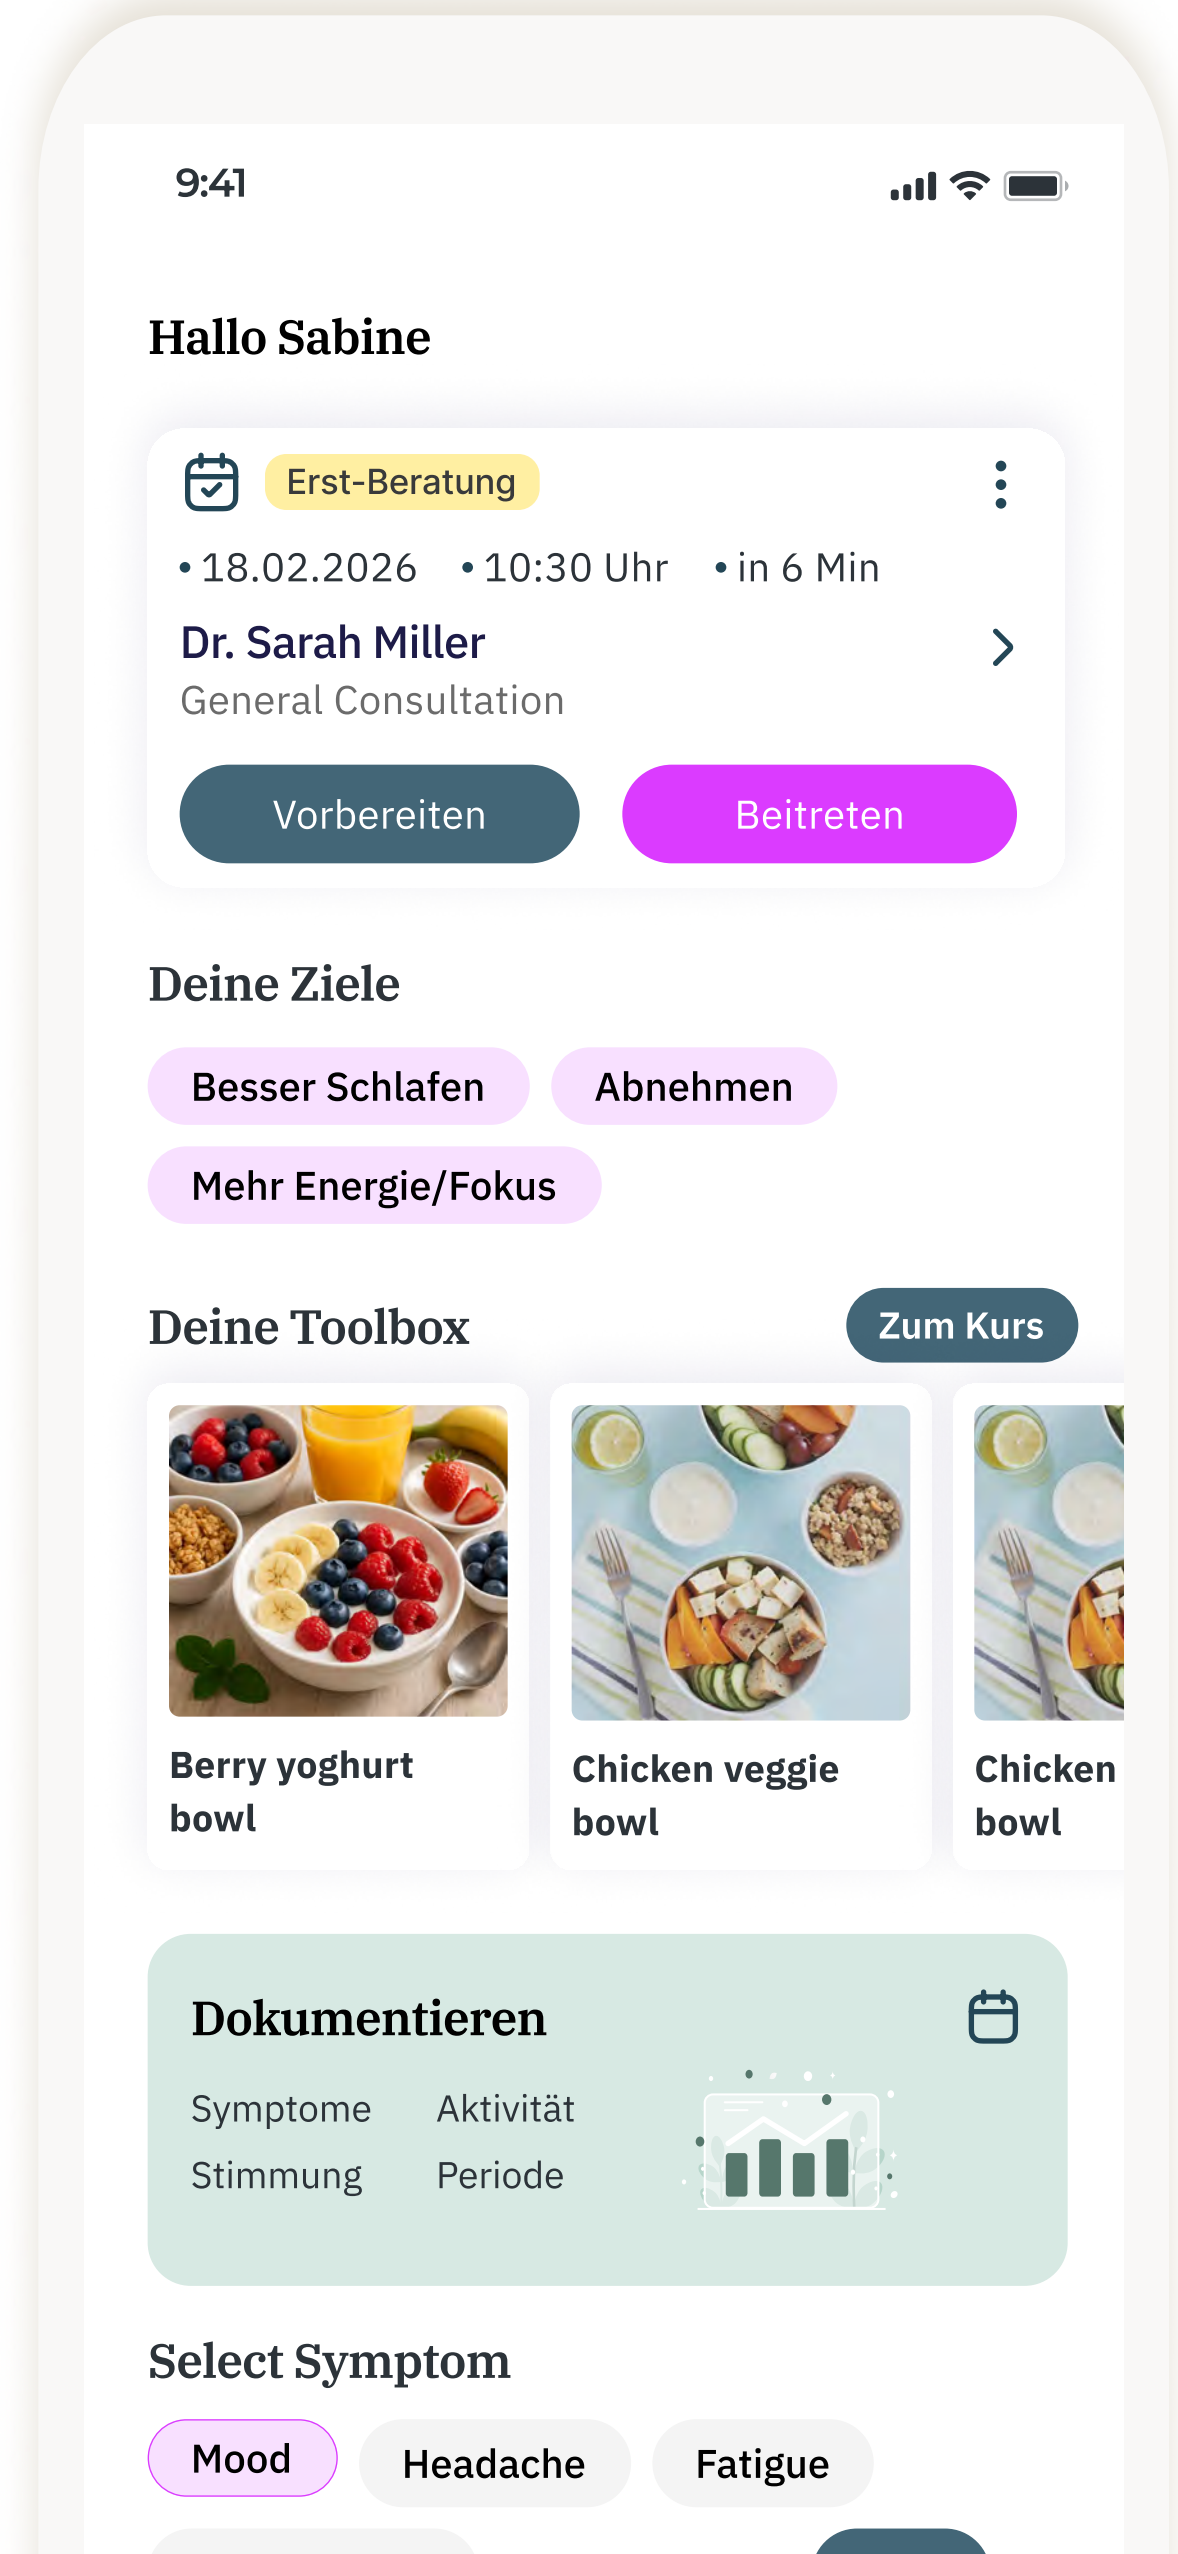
9:41

Hallo Sabine

Erst-Beratung

• 18.02.2026 • 10:30 Uhr • in 6 Min

Dr. Sarah Miller
General Consultation

Vorbereiten Beitreten

Deine Ziele

Besser Schlafen Abnehmen
Mehr Energie/Fokus

Deine Toolbox Zum Kurs

Berry yoghurt bowl

Chicken veggie bowl

Chicken bowl

Dokumentieren

Symptome Aktivität
Stimmung Periode

Select Symptom

Mood Headache Fatigue